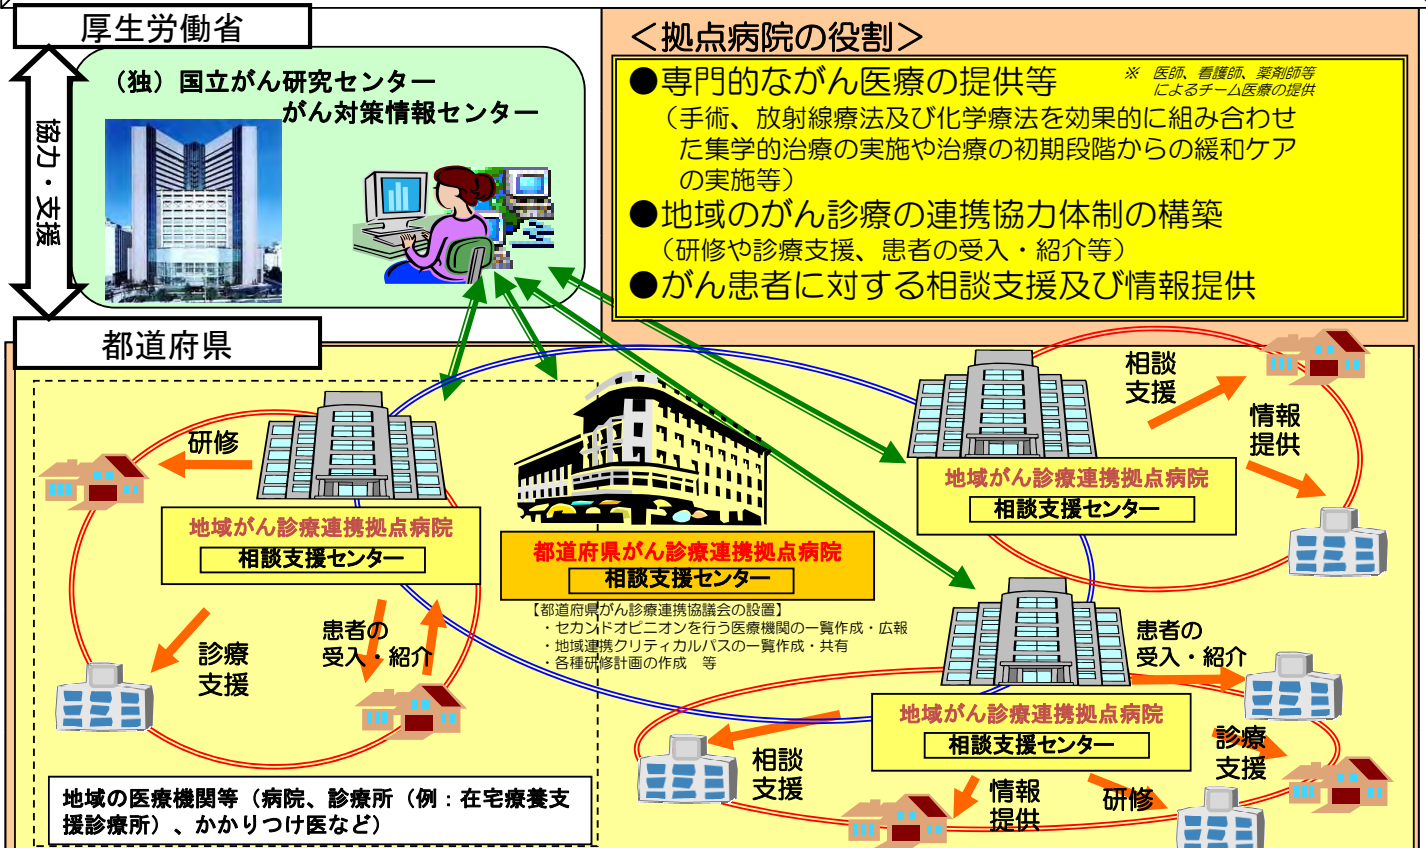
厚生労働省

協力・支援

（独）国立がん研究センター
がん対策情報センター

＜拠点病院の役割＞

●専門的ながん医療の提供等

※ 医師、看護師、薬剤師等によるチーム医療の提供

（手術、放射線療法及び化学療法を効果的に組み合わせた集学的治療の実施や治療の初期段階からの緩和ケアの実施等）

●地域のがん診療の連携協力体制の構築

（研修や診療支援、患者の受入・紹介等）

●がん患者に対する相談支援及び情報提供

都道府県

研修

地域がん診療連携拠点病院
相談支援センター

診療
支援

患者の
受入・紹介

都道府県がん診療連携拠点病院
相談支援センター

【都道府県がん診療連携協議会の設置】
・セカンドオピニオンを行う医療機関の一覧作成・広報
・地域連携クリティカルパスの一覧作成・共有
・各種研修計画の作成　等

相談
支援

情報
提供

地域がん診療連携拠点病院
相談支援センター

患者の
受入・紹介

地域がん診療連携拠点病院
相談支援センター

相談
支援

情報
提供

研修

診療
支援

地域の医療機関等（病院、診療所（例：在宅療養支援診療所）、かかりつけ医など）